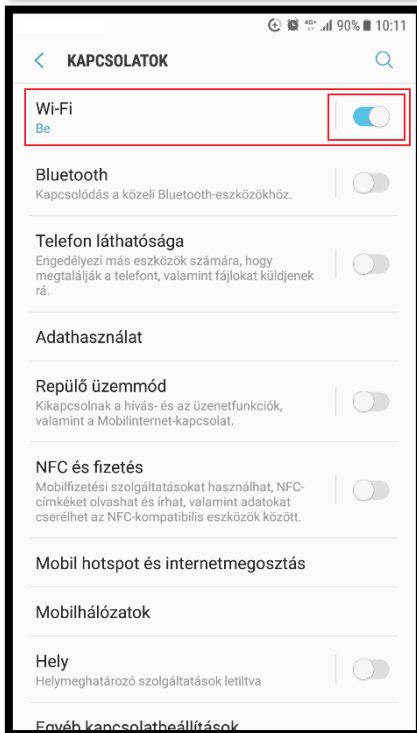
4G+ 90% 10:11

KAPCSOLATOK

Wi-Fi
Be

Bluetooth
Kapcsolódás a közeli Bluetooth-eszközökhöz.

Telefon láthatósága
Engedélyezi más eszközök számára, hogy megtalálják a telefont, valamint fájlokat küldjenek rá.

Adathasználat

Repülő üzemmód
Kikapcsolnak a hívás- és az üzenetfunkciók, valamint a Mobilinternet-kapcsolat.

NFC és fizetés
Mobilfizetési szolgáltatásokat használhat, NFC-címkéket olvashat és írhat, valamint adatokat cserélhet az NFC-kompatibilis eszközök között.

Mobil hotspot és internetmegosztás

Mobilhálózatok

Hely
Helymeghatározó szolgáltatások letiltva

Egyéb kapcsolatbeállítások